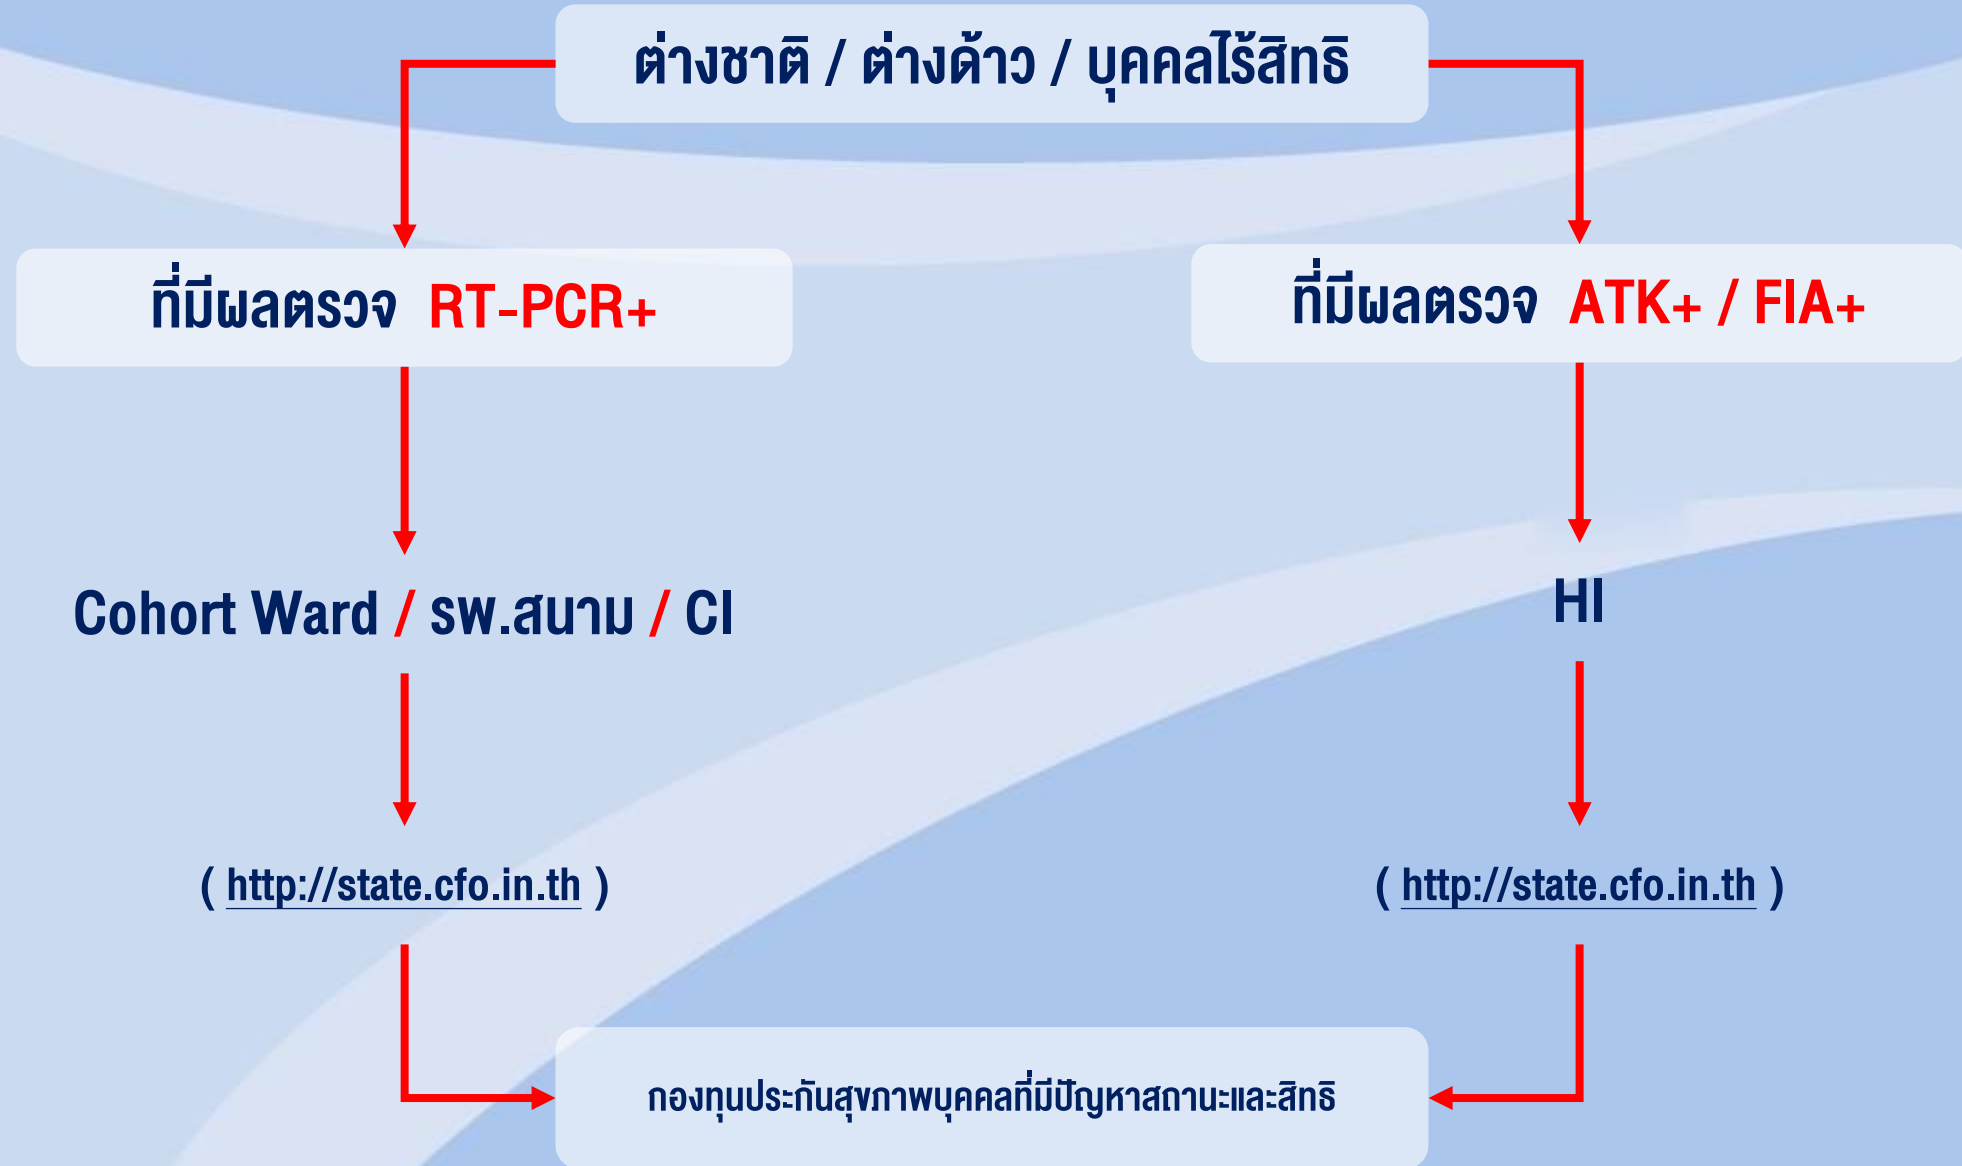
ต่างชาติ / ต่างด้าว / บุคคลไร้สิทธิ

ที่มีผลตรวจ RT-PCR+

ที่มีผลตรวจ ATK+ / FIA+

Cohort Ward / รพ.สนาม / CI

HI

( http://state.cfo.in.th )

( http://state.cfo.in.th )

กองทุนประกันสุขภาพบุคคลที่มีปัญหาสถานะและสิทธิ